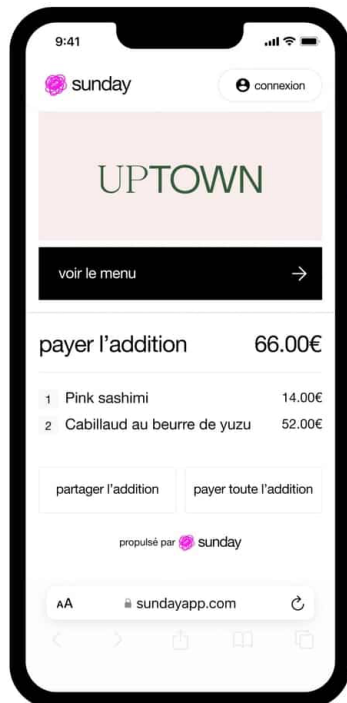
9:41

sunday

connexion

UPTOWN

voir le menu

payer l'addition 66.00€

1 Pink sashimi 14.00€

2 Cabillaud au beurre de yuzu 52.00€

partager l'addition

payer toute l'addition

propulsé par sunday

AA sundayapp.com